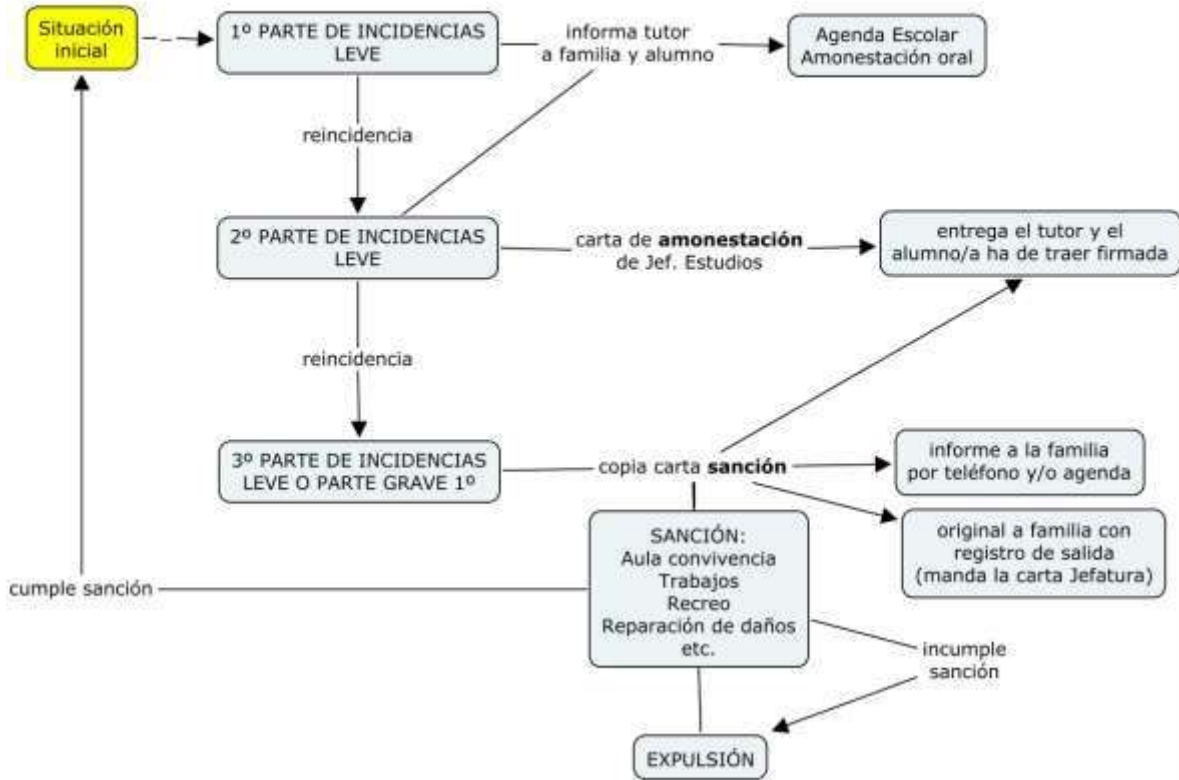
Situación inicial

1º PARTE DE INCIDENCIAS LEVE

informa tutor a familia y alumno

Agenda Escolar Amonestación oral

reincidencia

2º PARTE DE INCIDENCIAS LEVE

carta de **amonestación** de Jef. Estudios

entrega el tutor y el alumno/a ha de traer firmada

reincidencia

3º PARTE DE INCIDENCIAS LEVE O PARTE GRAVE 1º

copia carta **sanción**

informe a la familia por teléfono y/o agenda

original a familia con registro de salida (manda la carta Jefatura)

SANCIÓN:
Aula convivencia
Trabajos
Recreo
Reparación de daños
etc.

cumple sanción

incumple sanción

EXPULSIÓN